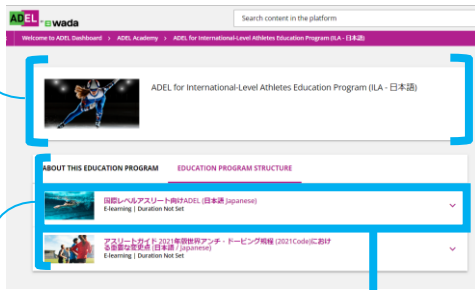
ADEL wada

Search content in the platform

Welcome to ADEL Dashboard › ADEL Academy › ADEL for International-Level Athletes Education Program (ILA - 日本語)

ADEL for International-Level Athletes Education Program (ILA - 日本語)

ABOUT THIS EDUCATION PROGRAM

EDUCATION PROGRAM STRUCTURE

国際レベルアスリート向けADEL (日本語 Japanese)
E-learning | Duration Not Set

アスリートガイド 2021年版世界アンチ・ドーピング規程 (2021Code)における重要な変更点 (日本語 / Japanese)
E-learning | Duration Not Set